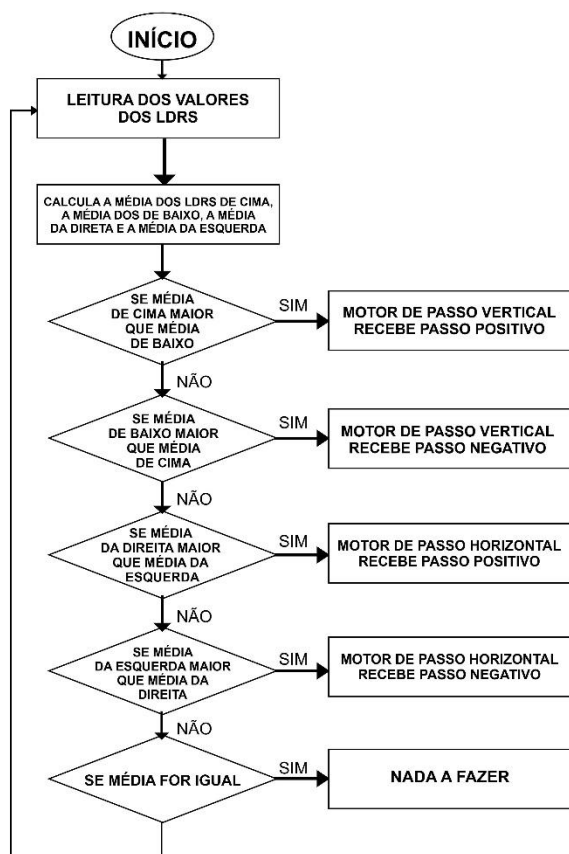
INÍCIO

LEITURA DOS VALORES DOS LDRS

CALCULA A MÉDIA DOS LDRS DE CIMA, A MÉDIA DOS DE BAIXO, A MÉDIA DA DIRETA E A MÉDIA DA ESQUERDA

SE MÉDIA DE CIMA MAIOR QUE MÉDIA DE BAIXO

SIM

MOTOR DE PASSO VERTICAL RECEBE PASSO POSITIVO

NÃO

SE MÉDIA DE BAIXO MAIOR QUE MÉDIA DE CIMA

SIM

MOTOR DE PASSO VERTICAL RECEBE PASSO NEGATIVO

NÃO

SE MÉDIA DA DIREITA MAIOR QUE MÉDIA DA ESQUERDA

SIM

MOTOR DE PASSO HORIZONTAL RECEBE PASSO POSITIVO

NÃO

SE MÉDIA DA ESQUERDA MAIOR QUE MÉDIA DA DIREITA

SIM

MOTOR DE PASSO HORIZONTAL RECEBE PASSO NEGATIVO

NÃO

SE MÉDIA FOR IGUAL

SIM

NADA A FAZER